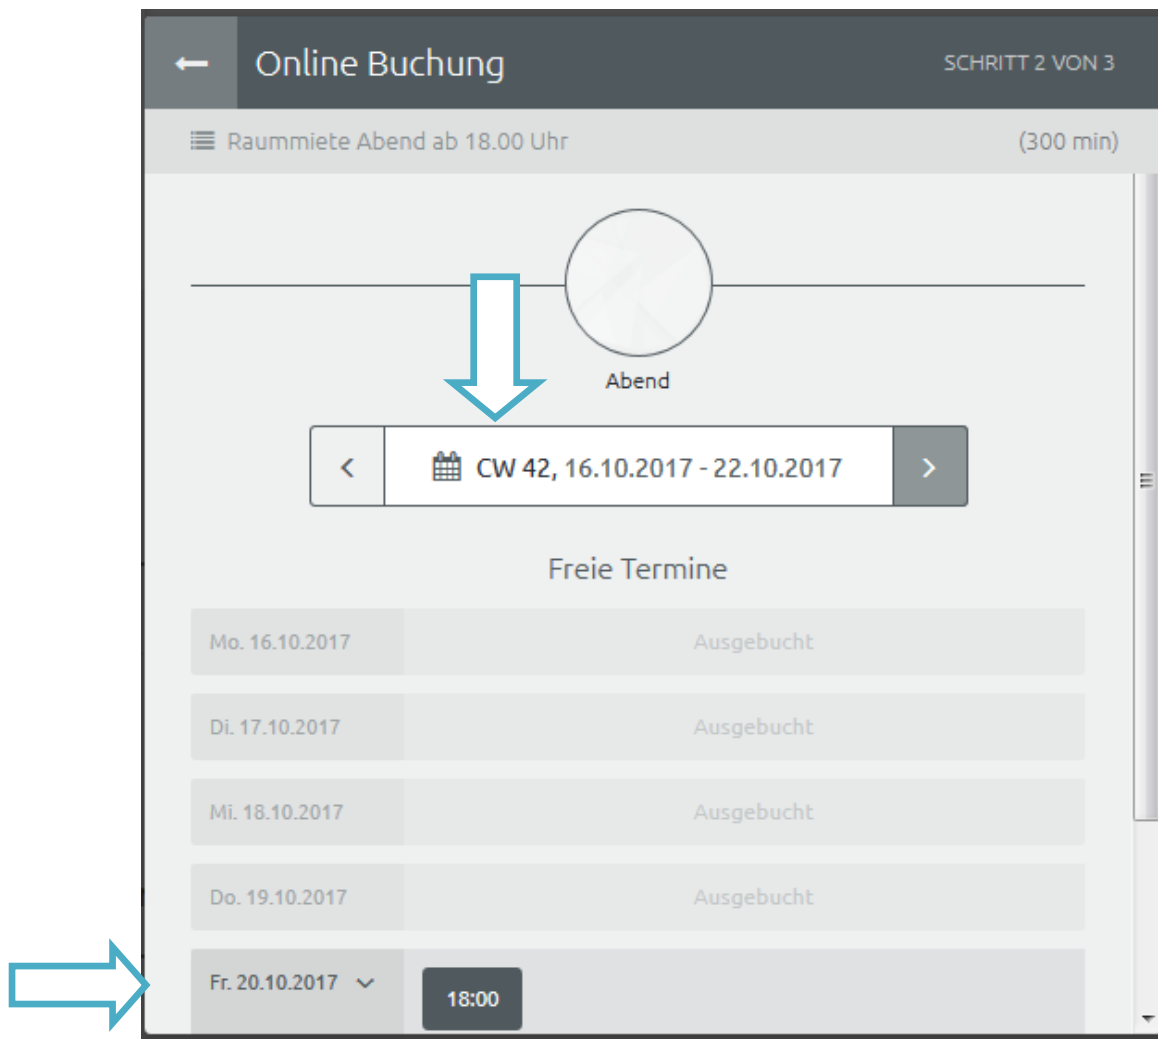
Online Buchung

SCHRITT 2 VON 3

Raummiete Abend ab 18.00 Uhr

(300 min)

Abend

CW 42, 16.10.2017 - 22.10.2017

Freie Termine

Mo. 16.10.2017 Ausgebucht

Di. 17.10.2017 Ausgebucht

Mi. 18.10.2017 Ausgebucht

Do. 19.10.2017 Ausgebucht

Fr. 20.10.2017 18:00